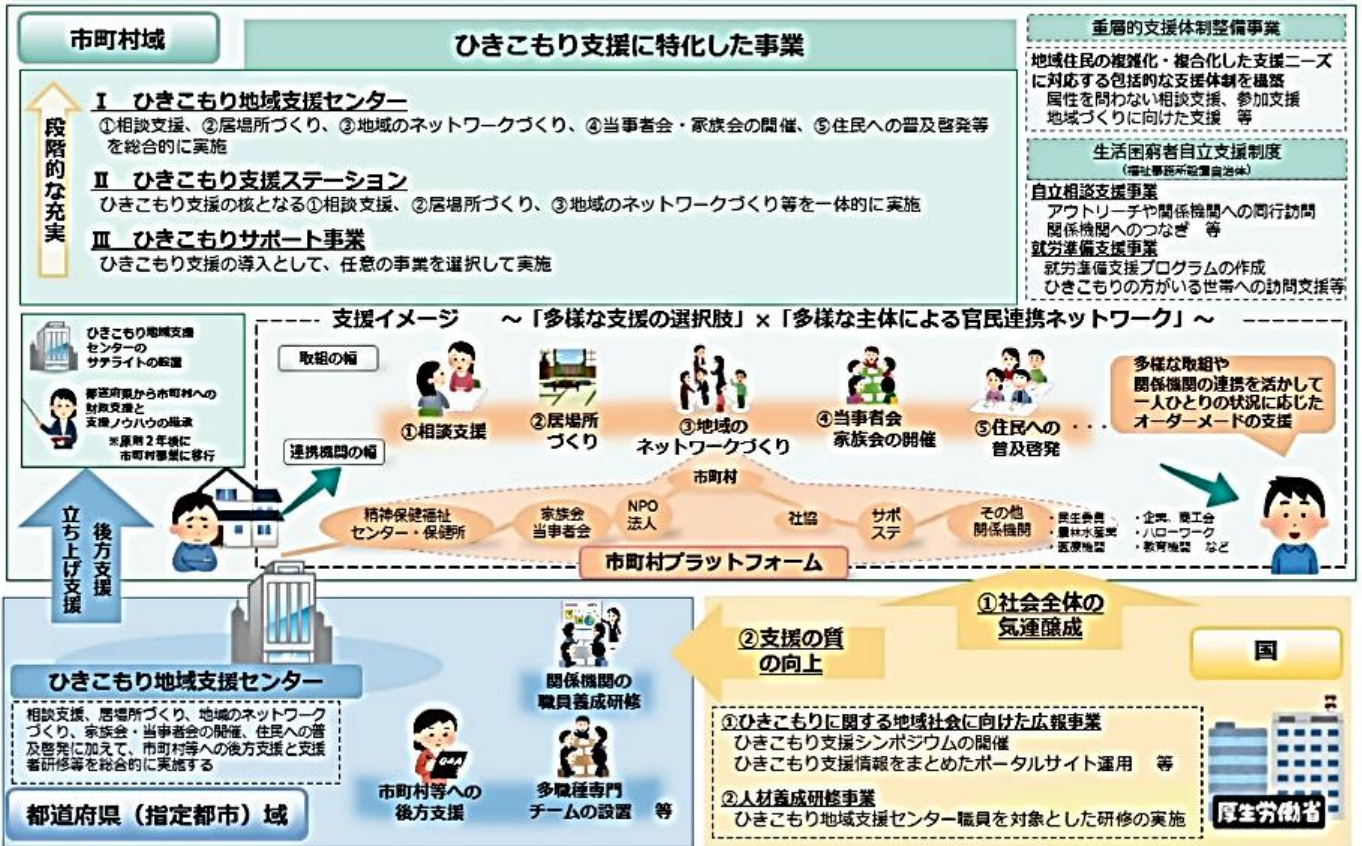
市町村域

ひきこもり支援に特化した事業

段階的な充実

Ⅰ　ひきこもり地域支援センター
①相談支援、②居場所づくり、③地域のネットワークづくり、④当事者会・家族会の開催、⑤住民への普及啓発等を総合的に実施

Ⅱ　ひきこもり支援ステーション
ひきこもり支援の核となる①相談支援、②居場所づくり、③地域のネットワークづくり等を一体的に実施

Ⅲ　ひきこもりサポート事業
ひきこもり支援の導入として、任意の事業を選択して実施

重層的支援体制整備事業

地域住民の複雑化・複合化した支援ニーズに対応する包括的な支援体制を構築
属性を問わない相談支援、参加支援
地域づくりに向けた支援　等

生活困窮者自立支援制度
(福祉事務所設置自治体)

自立相談支援事業
アウトリーチや関係機関への同行訪問
関係機関へのつなぎ　等
就労準備支援事業
就労準備支援プログラムの作成
ひきこもりの方がいる世帯への訪問支援等

ひきこもり地域支援センターのサテライトの設置

都道府県から市町村への財政支援と支援ノウハウの継承
※原則２年後に市町村事業に移行

支援イメージ　～「多様な支援の選択肢」×「多様な主体による官民連携ネットワーク」～

取組の幅

①相談支援

②居場所づくり

③地域のネットワークづくり

④当事者会家族会の開催

⑤住民への普及啓発

・・・

多様な取組や関係機関の連携を活かして一人ひとりの状況に応じたオーダーメードの支援

連携機関の幅

市町村

精神保健福祉センター・保健所

家族会当事者会

NPO法人

社協

サポステ

その他関係機関

・民生委員
・農林水産業
・医療機関

・企業、商工会
・ハローワーク
・教育機関　など

市町村プラットフォーム

立ち上げ支援

後方支援

①社会全体の気運醸成

②支援の質の向上

国

ひきこもり地域支援センター

相談支援、居場所づくり、地域のネットワークづくり、家族会・当事者会の開催、住民への普及啓発に加えて、市町村等への後方支援と支援者研修等を総合的に実施する

関係機関の職員養成研修

Q&A

市町村等への後方支援

多職種専門チームの設置　等

都道府県（指定都市）域

①ひきこもりに関する地域社会に向けた広報事業
ひきこもり支援シンポジウムの開催
ひきこもり支援情報をまとめたポータルサイト運用　等

②人材養成研修事業
ひきこもり地域支援センター職員を対象とした研修の実施

厚生労働省